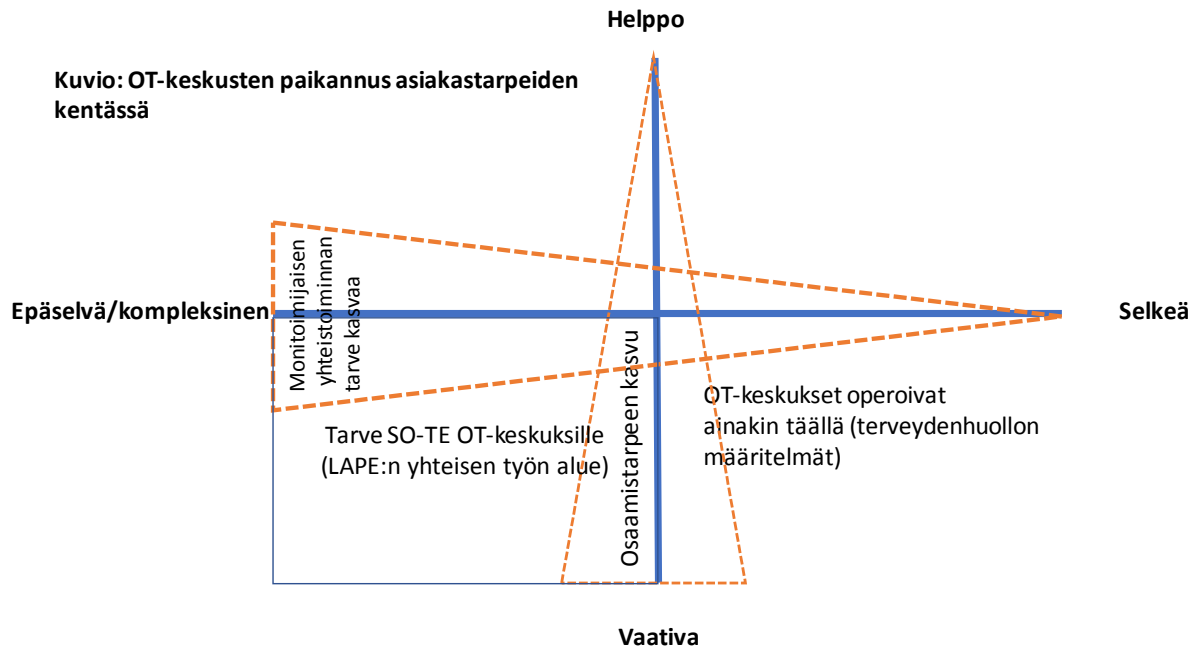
Helppo

Kuvio: OT-keskusten paikannus asiakastarpeiden kentässä

Monitoimijaisen yhteistoiminnan tarve kasvaa

Epäselvä/kompleksinen

Selkeä

Osaamistarpeen kasvu

OT-keskukset operoivat ainakin täällä (terveydenhuollon määritelmät)

Tarve SO-TE OT-keskuksille (LAPE:n yhteisen työn alue)

Vaativa